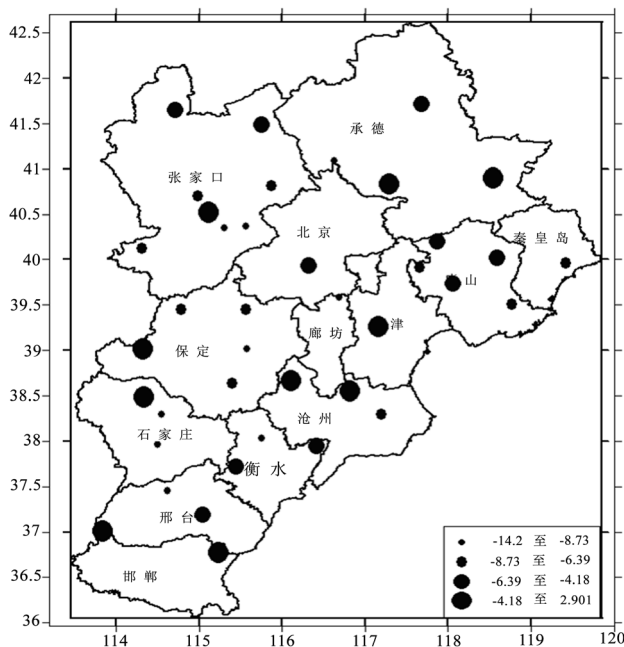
42.5
42
41.5
41
40.5
40
39.5
39
38.5
38
37.5
37
36.5
36

承德
张家口
北京
秦皇岛
山
廊坊
津
保定
沧州
石家庄
衡水
邢台
邯郸

-14.2 至 -8.73
-8.73 至 -6.39
-6.39 至 -4.18
-4.18 至 2.901

114
115
116
117
118
119
120